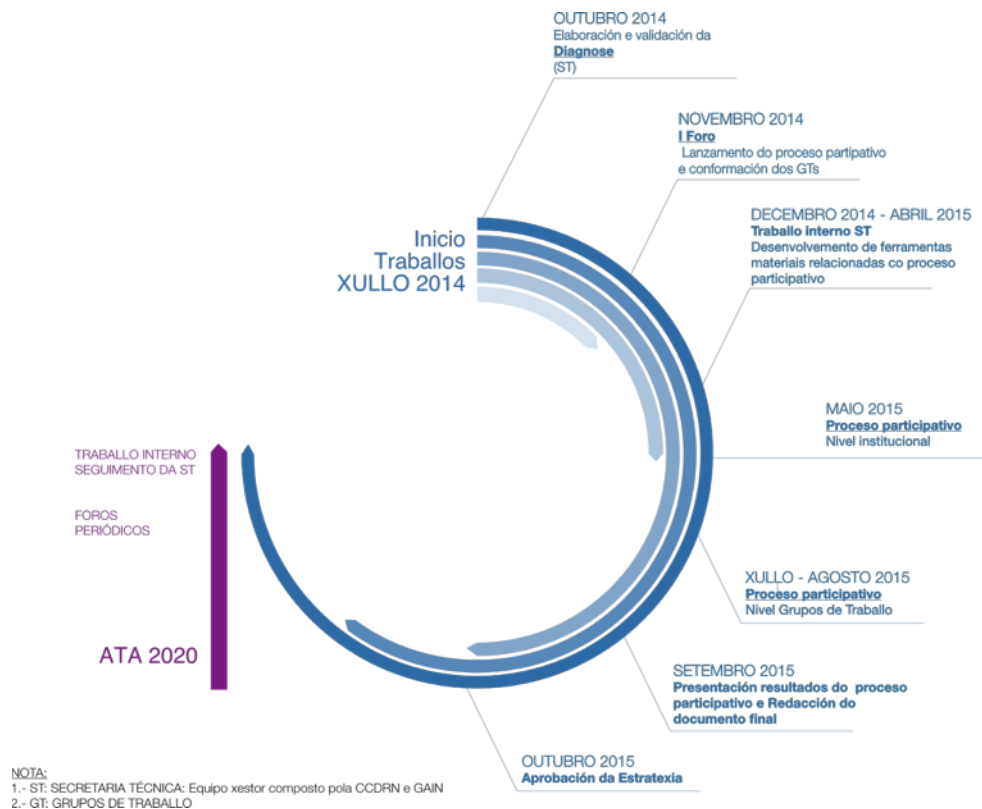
OUTUBRO 2014
Elaboración e validación da **Diagnose** (ST)

NOVEMBRO 2014
**I Foro**
Lanzamento do proceso partipativo e conformación dos GTs

DECEMBRO 2014 - ABRIL 2015
**Traballo interno ST**
Desenvolvemento de ferramentas materiais relacionadas co proceso participativo

Inicio
Traballos
XULLO 2014

MAIO 2015
**Proceso participativo**
Nivel institucional

TRABALLO INTERNO
SEGUIMENTO DA ST

FOROS
PERIÓDICOS

ATA 2020

XULLO - AGOSTO 2015
**Proceso participativo**
Nivel Grupos de Traballo

SETEMBRO 2015
**Presentación resultados do proceso participativo e Redacción do documento final**

OUTUBRO 2015
**Aprobación da Estratexia**

NOTA:
1.- ST: SECRETARIA TÉCNICA: Equipo xestor composto pola CCDRN e GAIN
2.- GT: GRUPOS DE TRABALLO